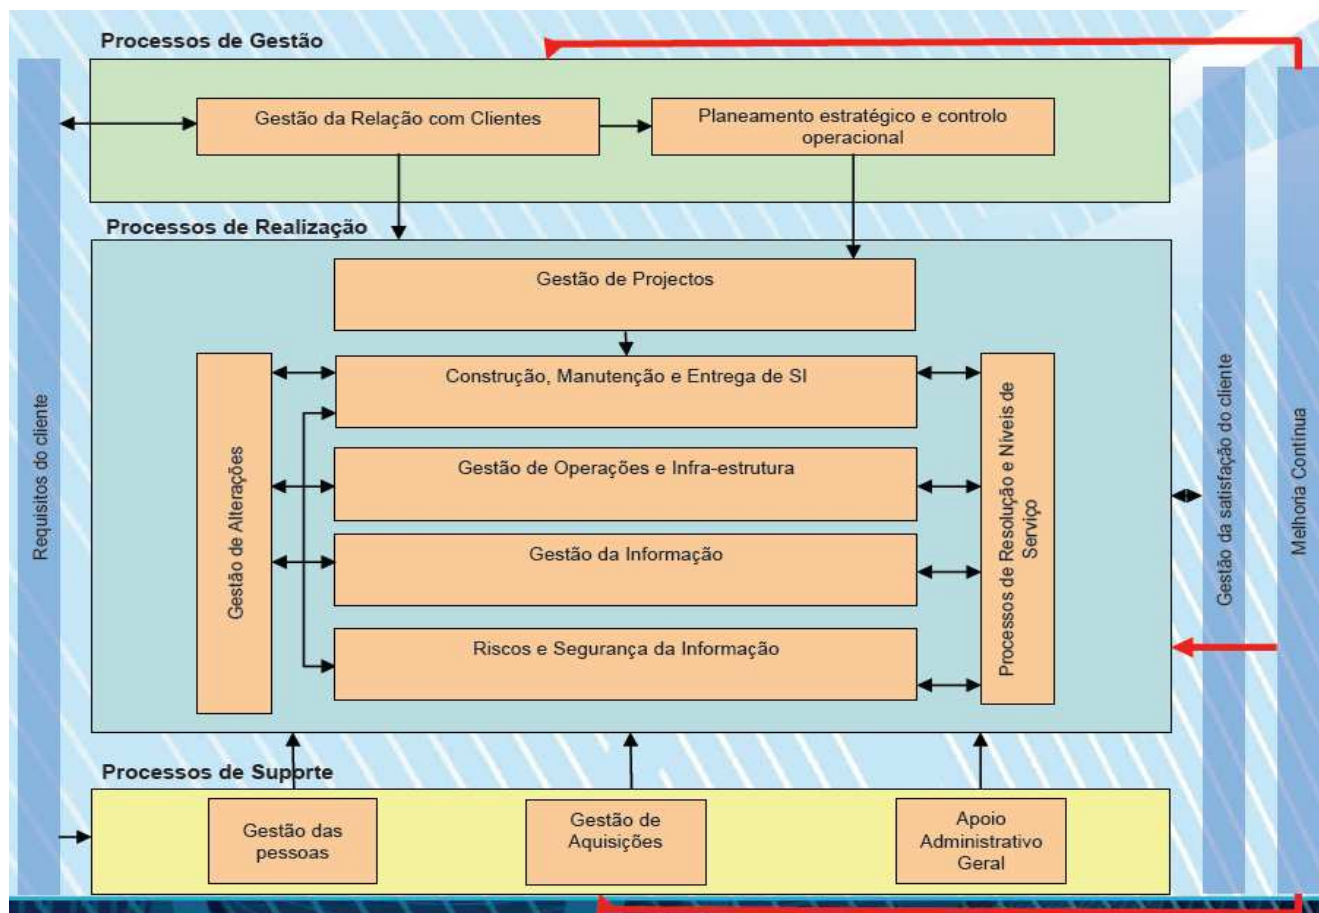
Processos de Gestão

Requisitos do cliente

Gestão da Relação com Clientes

Planeamento estratégico e controlo operacional

Processos de Realização

Gestão de Projectos

Gestão de Alterações

Construção, Manutenção e Entrega de SI

Gestão de Operações e Infra-estrutura

Gestão da Informação

Riscos e Segurança da Informação

Processos de Resolução e Níveis de Serviço

Gestão da satisfação do cliente

Melhoria Contínua

Processos de Suporte

Gestão das pessoas

Gestão de Aquisições

Apoio Administrativo Geral